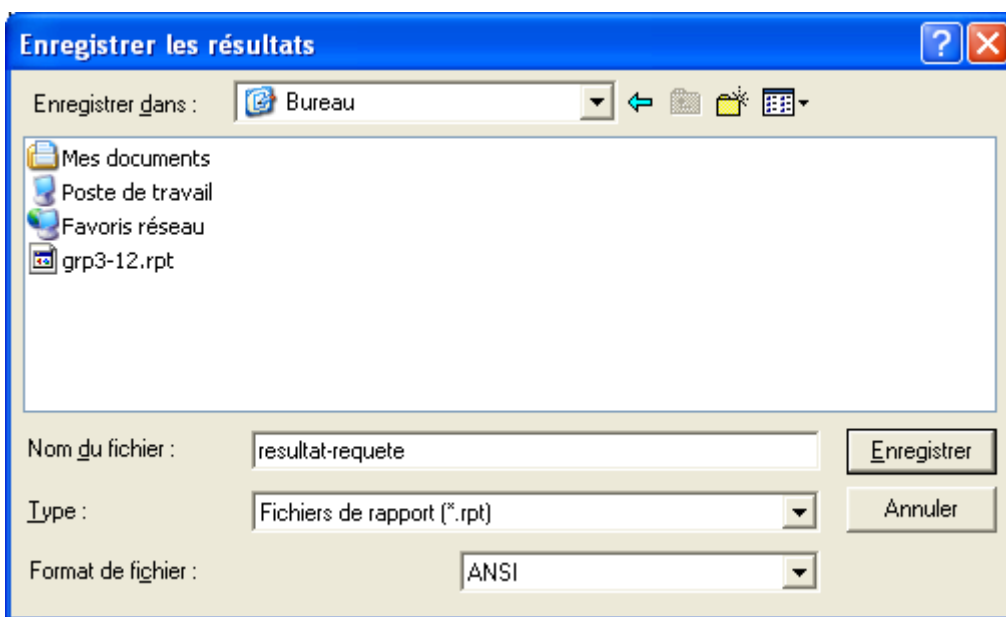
Enregistrer les résultats

Enregistrer dans : Bureau

Mes documents
Poste de travail
Favoris réseau
grp3-12.rpt

Nom du fichier : resultat-requete

Type : Fichiers de rapport (*.rpt)

Format de fichier : ANSI

Enregistrer

Annuler